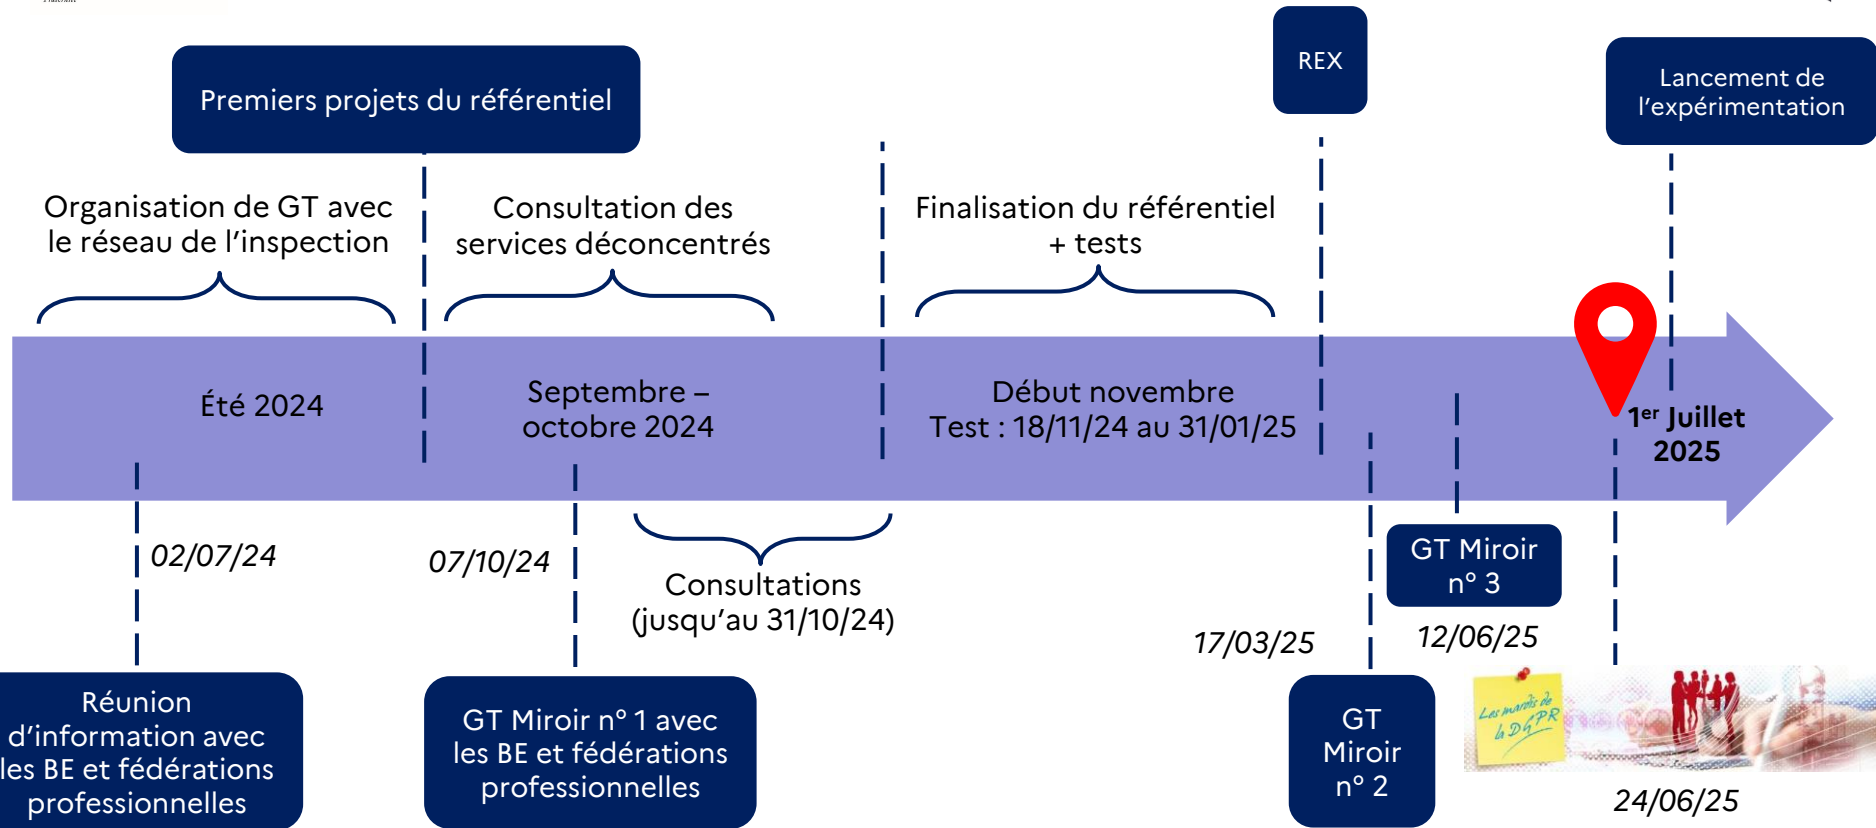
REX

Premiers projets du référentiel

Lancement de l'expérimentation

Organisation de GT avec le réseau de l'inspection

Consultation des services déconcentrés

Finalisation du référentiel + tests

Été 2024

Septembre – octobre 2024

Début novembre
Test : 18/11/24 au 31/01/25

1$^{er}$ Juillet 2025

02/07/24

07/10/24

Consultations (jusqu'au 31/10/24)

GT Miroir n° 3

17/03/25

12/06/25

Réunion d'information avec les BE et fédérations professionnelles

GT Miroir n° 1 avec les BE et fédérations professionnelles

GT Miroir n° 2

Les mardis de la DGPR

24/06/25